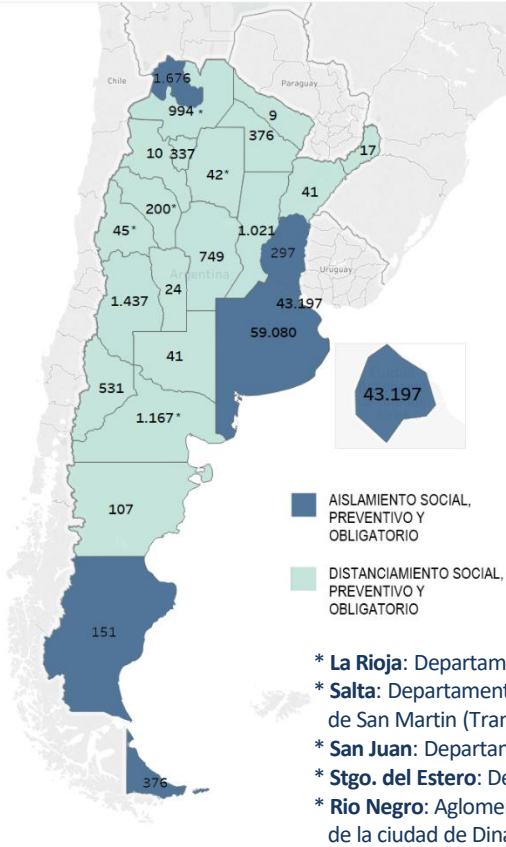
Chile
Paraguay
1.676
994 *
9
376
17
10
337
42*
41
200*
45*
1.021
749
297
Argentina
Uruguay
1.437
24
43.197
59.080
41
43.197
531
1.167*
107
AISLAMIENTO SOCIAL, PREVENTIVO Y OBLIGATORIO
DISTANCIAMIENTO SOCIAL, PREVENTIVO Y OBLIGATORIO
151
376

* **La Rioja**: Departam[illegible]
* **Salta**: Departament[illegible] de San Martin (Tran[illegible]
* **San Juan**: Departan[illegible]
* **Stgo. del Estero**: De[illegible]
* **Rio Negro**: Aglomer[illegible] de la ciudad de Dina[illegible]